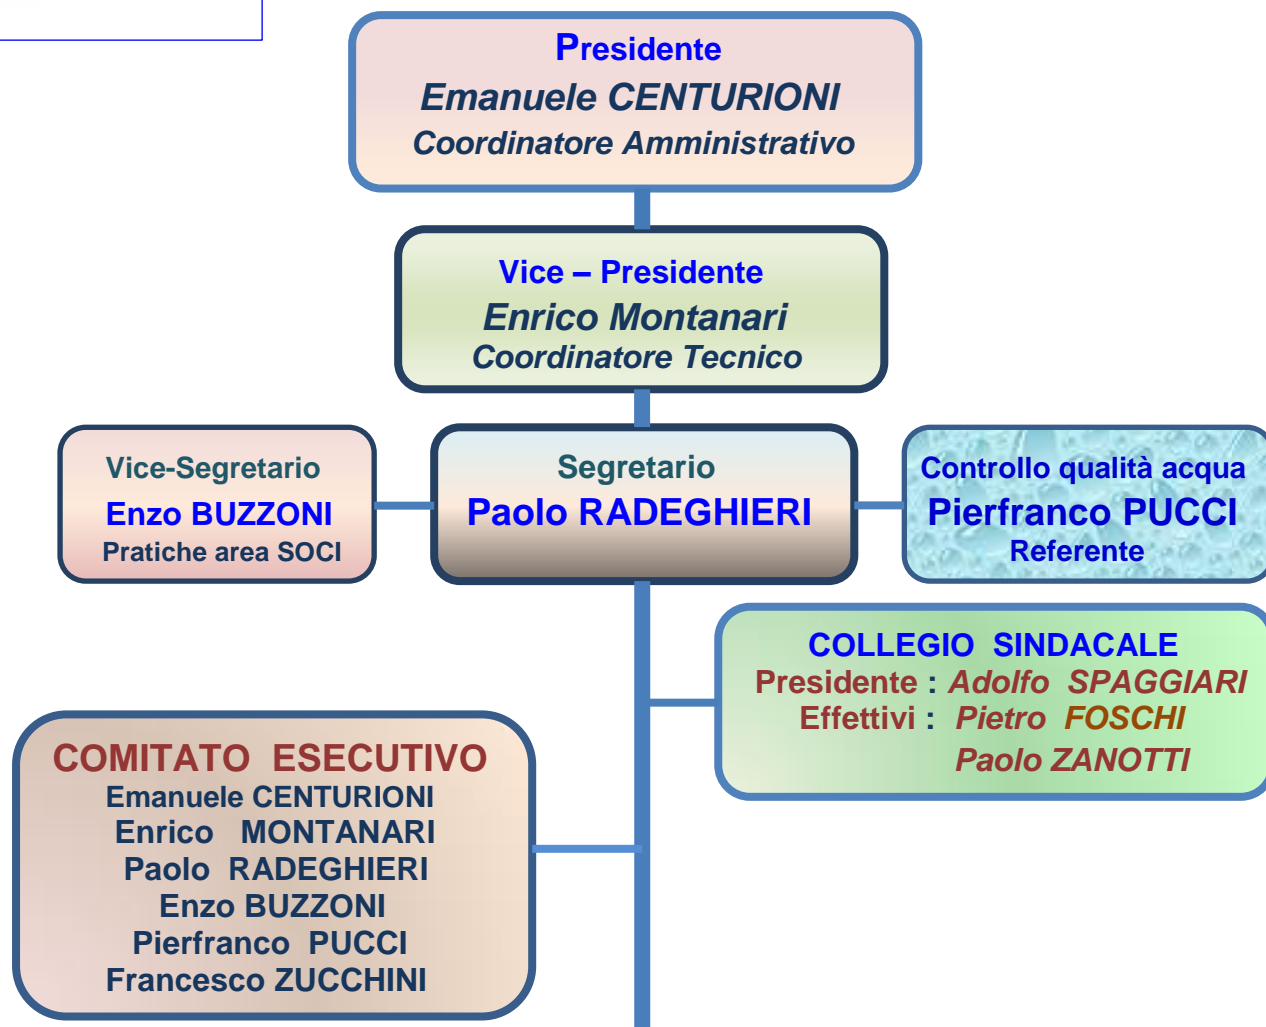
Presidente
Emanuele CENTURIONI
Coordinatore Amministrativo

Vice – Presidente
Enrico Montanari
Coordinatore Tecnico

Vice-Segretario
Enzo BUZZONI
Pratiche area SOCI

Segretario
Paolo RADEGHIERI

Controllo qualità acqua
Pierfranco PUCCI
Referente

COLLEGIO SINDACALE
Presidente : Adolfo SPAGGIARI
Effettivi : Pietro FOSCHI
Paolo ZANOTTI

COMITATO ESECUTIVO
Emanuele CENTURIONI
Enrico MONTANARI
Paolo RADEGHIERI
Enzo BUZZONI
Pierfranco PUCCI
Francesco ZUCCHINI